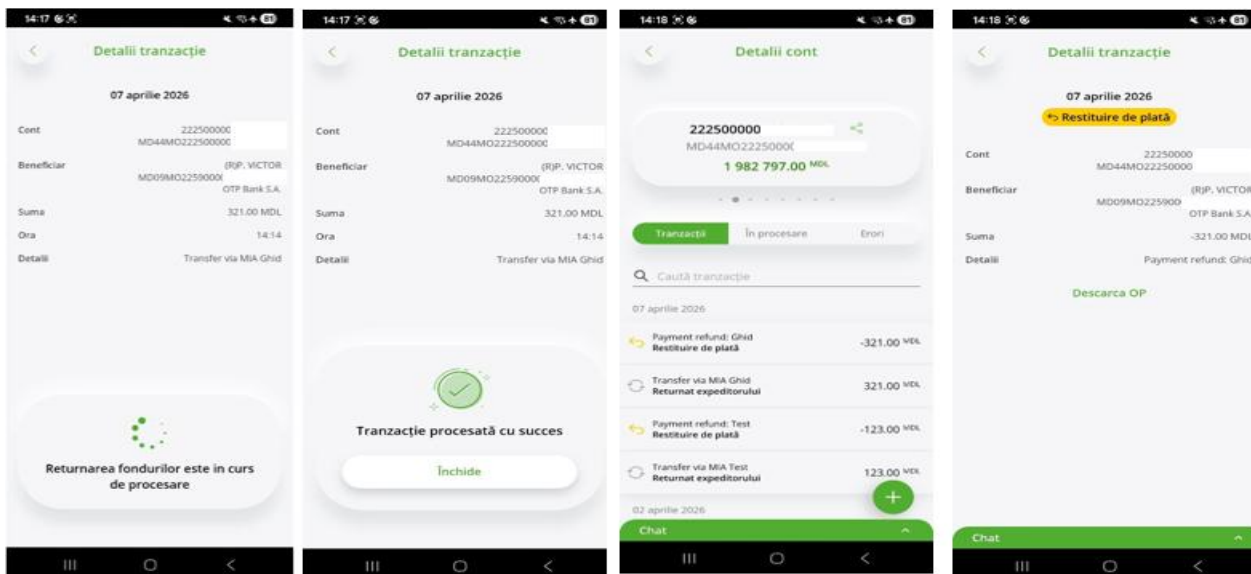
14:17

Detalii tranzacție

07 aprilie 2026

Cont 222500000 MD44MO222500000

Beneficiar (R)P. VICTOR MD09MO22590000 OTP Bank S.A.

Suma 321.00 MDL

Ora 14:14

Detalii Transfer via MIA Ghid

Returnarea fondurilor este în curs de procesare

14:17

Detalii tranzacție

07 aprilie 2026

Cont 222500000 MD44MO222500000

Beneficiar (R)P. VICTOR MD09MO22590000 OTP Bank S.A.

Suma 321.00 MDL

Ora 14:14

Detalii Transfer via MIA Ghid

Tranzacție procesată cu succes

Închide

14:18

Detalii cont

222500000
MD44MO2225000
1 982 797.00 MDL

Tranzacții | În procesare | Erori

Caută tranzacție

07 aprilie 2026

Payment refund: Ghid
Restituire de plată
-321.00 MDL

Transfer via MIA Ghid
Returnat expeditorului
321.00 MDL

Payment refund: Test
Restituire de plată
-123.00 MDL

Transfer via MIA Test
Returnat expeditorului
123.00 MDL

02 aprilie 2026

Chat

14:18

Detalii tranzacție

07 aprilie 2026

Restituire de plată

Cont 22250000 MD44MO22250000

Beneficiar (R)P. VICTOR MD09MO225900 OTP Bank S.A.

Suma -321.00 MDL

Detalii Payment refund: Ghid

Descarca OP

Chat